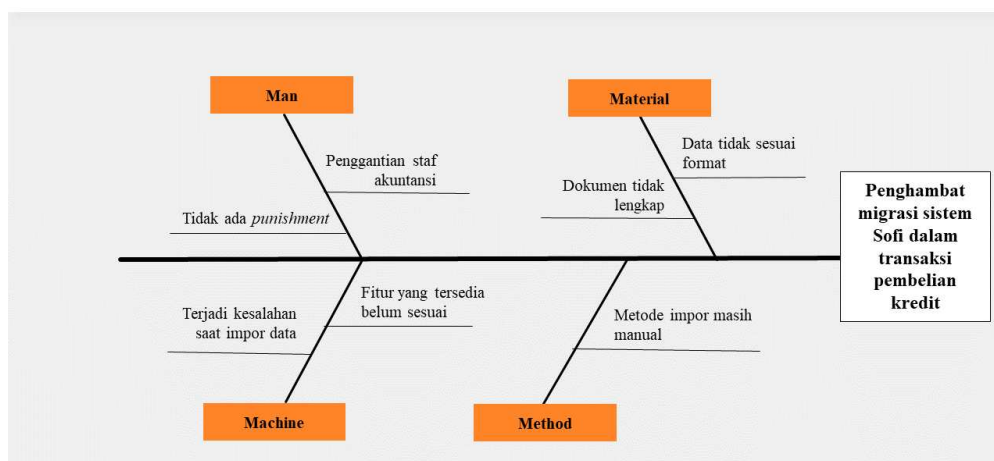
Man

Material

Penggantian staf akuntansi

Data tidak sesuai format

Dokumen tidak lengkap

Tidak ada *punishment*

Penghambat migrasi sistem Sofi dalam transaksi pembelian kredit

Fitur yang tersedia belum sesuai

Terjadi kesalahan saat impor data

Metode impor masih manual

Machine

Method